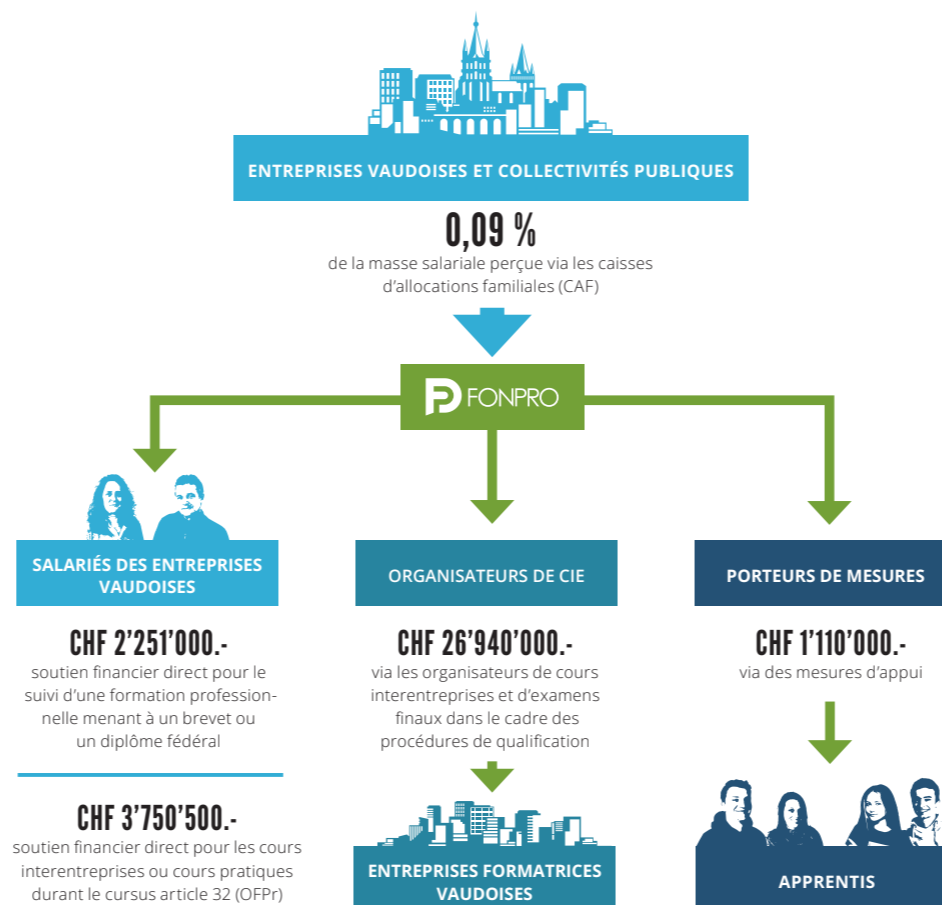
ENTREPRISES VAUDOISES ET COLLECTIVITÉS PUBLIQUES

0,09 %
de la masse salariale perçue via les caisses d'allocations familiales (CAF)

FONPRO

SALARIÉS DES ENTREPRISES VAUDOISES

CHF 2'251'000.-
soutien financier direct pour le suivi d'une formation professionnelle menant à un brevet ou un diplôme fédéral

CHF 3'750'500.-
soutien financier direct pour les cours interentreprises ou cours pratiques durant le cursus article 32 (OFPr)

ORGANISATEURS DE CIE

CHF 26'940'000.-
via les organisateurs de cours interentreprises et d'examens finaux dans le cadre des procédures de qualification

ENTREPRISES FORMATRICES VAUDOISES

PORTEURS DE MESURES

CHF 1'110'000.-
via des mesures d'appui

APPRENTIS